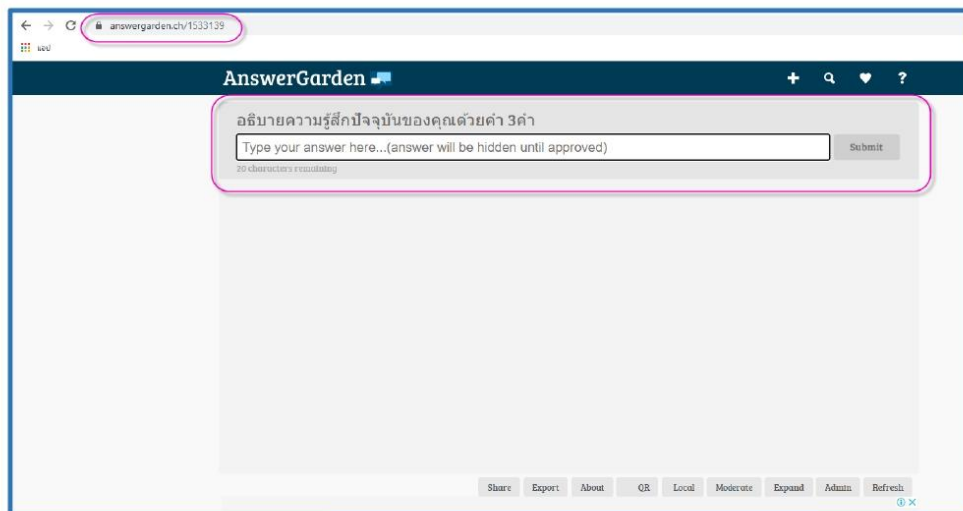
answergarden.ch/1533139

แอป

AnswerGarden

อธิบายความรู้สึกปัจจุบันของคุณด้วยคำ 3คำ

Type your answer here...(answer will be hidden until approved)

Submit

20 characters remaining

Share Export About QR Local Moderate Expand Admin Refresh